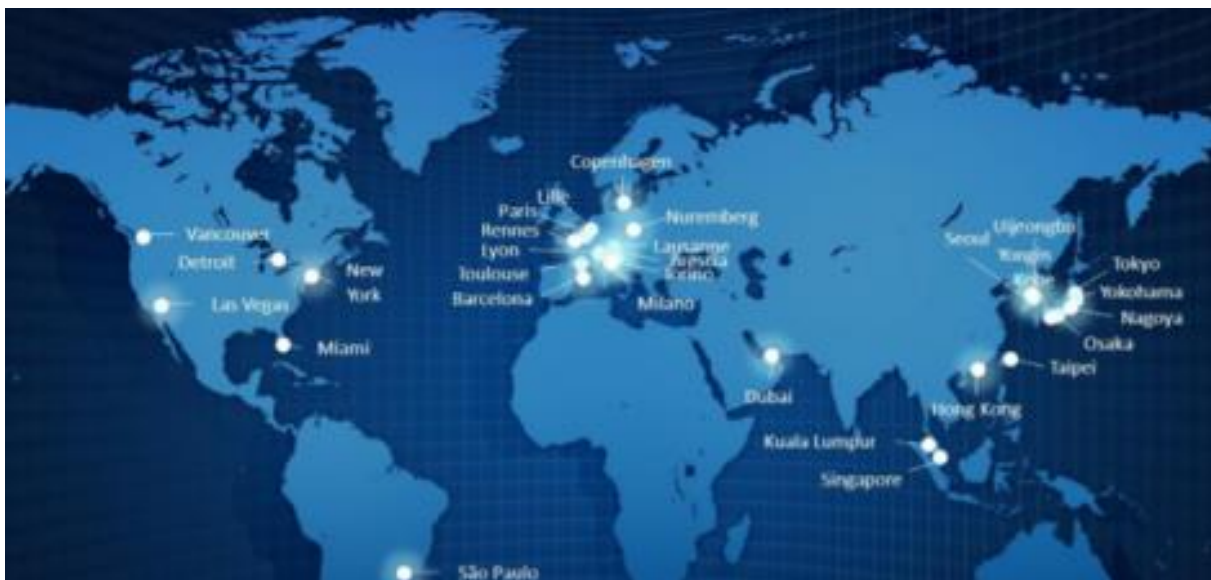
Copenhagen
Lille
Paris
Rennes
Lyon
Toulouse
Barcelona
Nuremberg
Lausanne
Brescia
Torino
Milano
Vancouver
Detroit
New York
Las Vegas
Miami
Seoul
Uijeongbu
Yongin
Kobe
Tokyo
Yokohama
Nagoya
Osaka
Taipei
Hong Kong
Dubai
Kuala Lumpur
Singapore
São Paulo